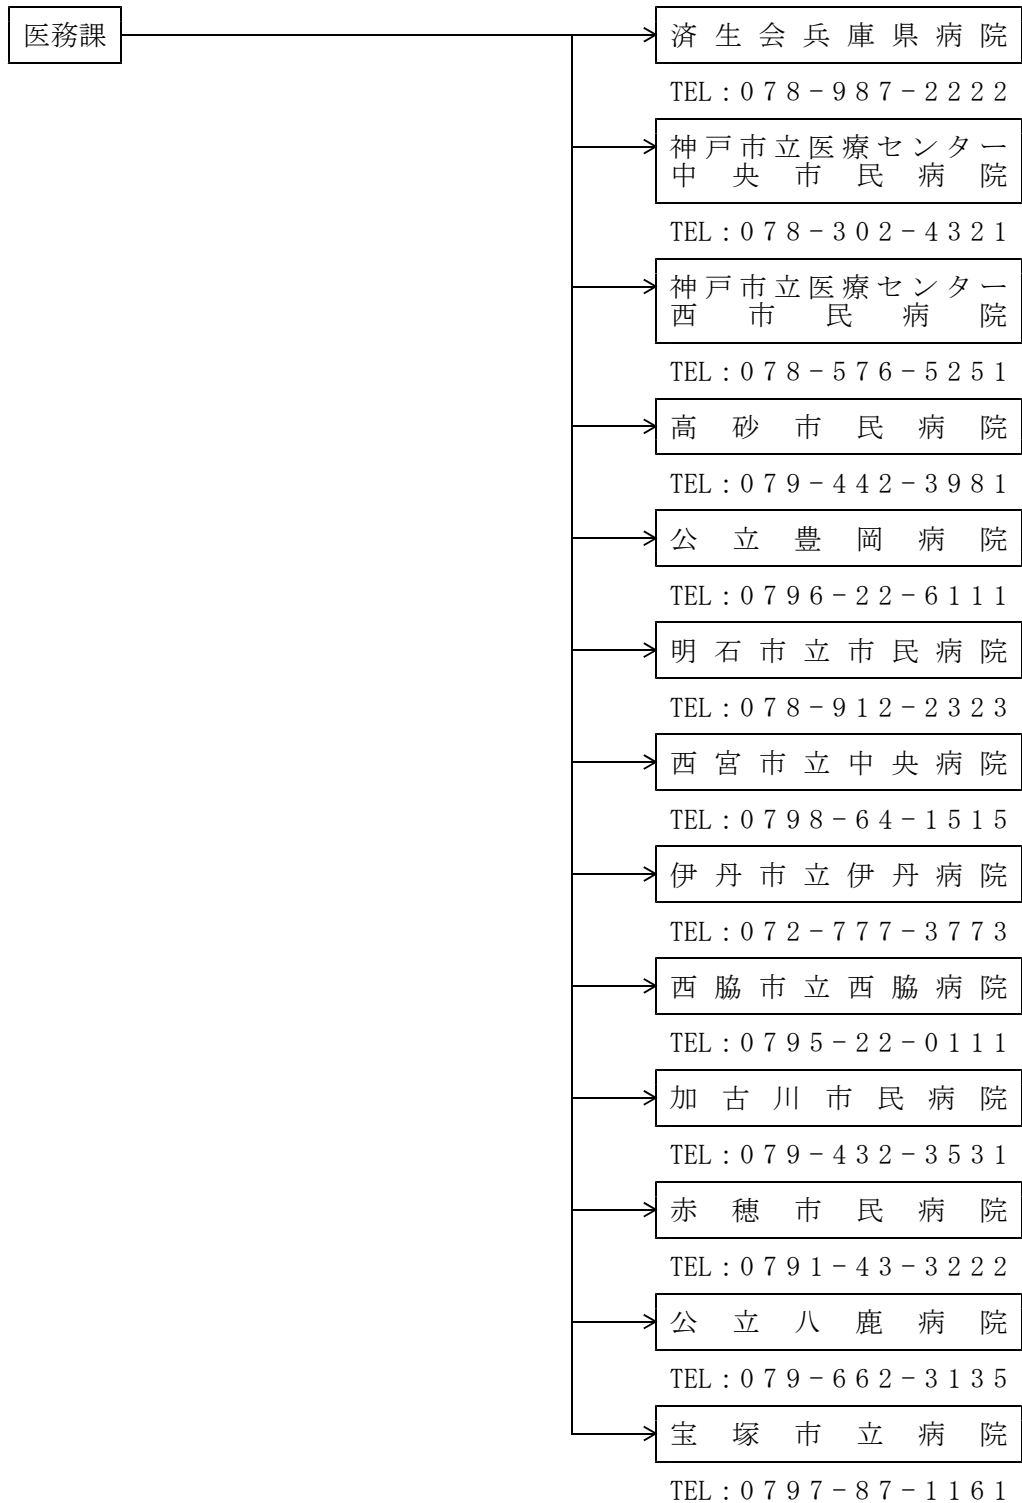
医務課

済生会兵庫県病院
TEL：078－987－2222

神戸市立医療センター
中央市民病院
TEL：078－302－4321

神戸市立医療センター
西市民病院
TEL：078－576－5251

高砂市民病院
TEL：079－442－3981

公立豊岡病院
TEL：0796－22－6111

明石市立市民病院
TEL：078－912－2323

西宮市立中央病院
TEL：0798－64－1515

伊丹市立伊丹病院
TEL：072－777－3773

西脇市立西脇病院
TEL：0795－22－0111

加古川市民病院
TEL：079－432－3531

赤穂市民病院
TEL：0791－43－3222

公立八鹿病院
TEL：079－662－3135

宝塚市立病院
TEL：0797－87－1161